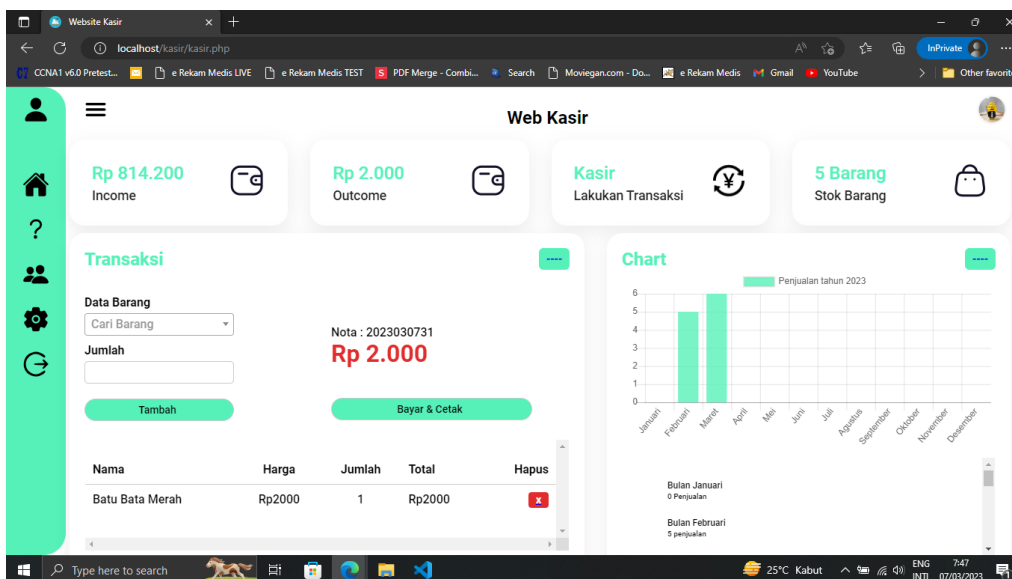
Website Kasir

localhost/kasir/kasir.php

InPrivate

CCNA1 v6.0 Pretest... e Rekam Medis LIVE e Rekam Medis TEST PDF Merge - Combi... Search Moviegan.com - Do... e Rekam Medis Gmail YouTube Other favorit

Web Kasir

Rp 814.200
Income

Rp 2.000
Outcome

Kasir
Lakukan Transaksi

5 Barang
Stok Barang

Transaksi

----

Data Barang

Cari Barang

Jumlah

Tambah

Nota : 2023030731

Rp 2.000

Bayar & Cetak

| Nama | Harga | Jumlah | Total | Hapus |
|---|---|---|---|---|
| Batu Bata Merah | Rp2000 | 1 | Rp2000 | x |

Chart

----

Penjualan tahun 2023

6
5
4
3
2
1
0

Januari Februari Maret April Mei Juni Juli Agustus September Oktober November Desember

Bulan Januari
0 Penjualan

Bulan Februari
5 penjualan

Type here to search

25°C Kabut

ENG INTL

7:47
07/03/2023